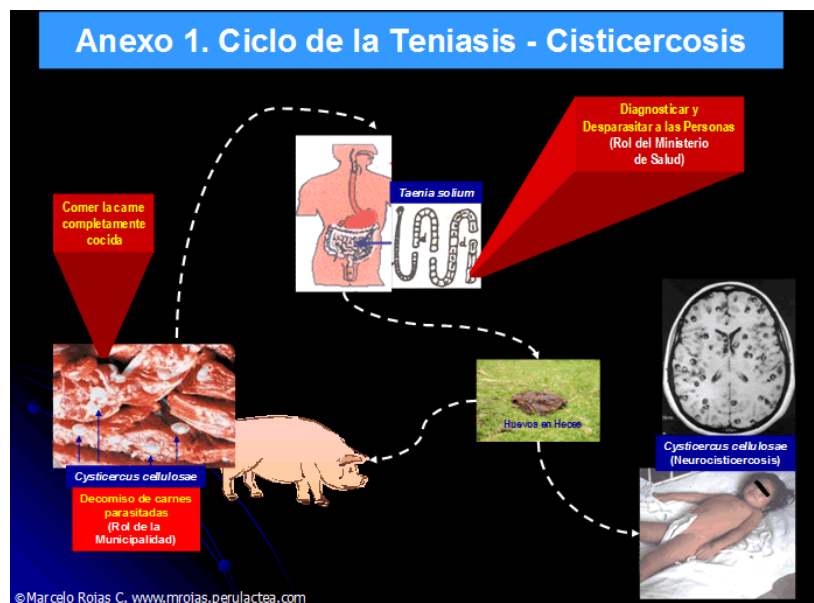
Anexo 1. Ciclo de la Teniasis - Cisticercosis

Diagnosticar y Desparasitar a las Personas (Rol del Ministerio de Salud)

Taenia solium

Comer la carne completamente cocida

Huevos en Heces

Cysticercus cellulosae (Neurocisticercosis)

Cysticercus cellulosae

Decomiso de carnes parasitadas (Rol de la Municipalidad)

©Marcelo Rojas C. www.mrojas.perulactea.com